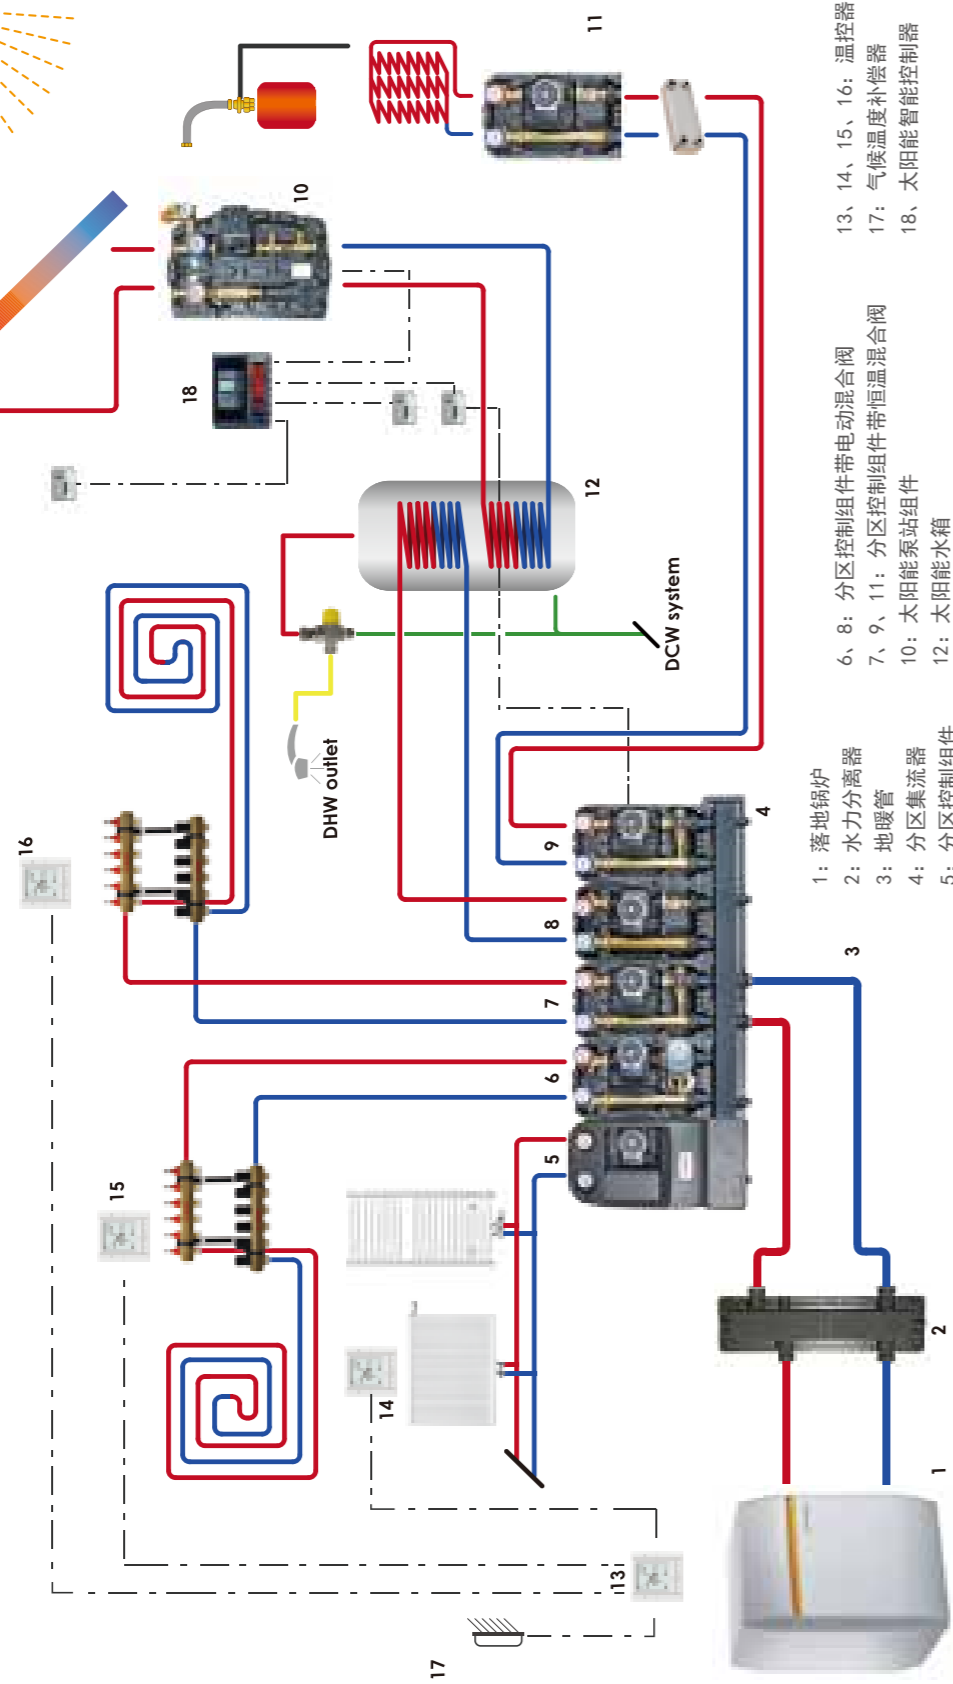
1: 落地锅炉
2: 水力分离器
3: 地暖管
4: 分区集流器
5: 分区控制组件

6、8: 分区控制组件带电动混合阀
7、9、11: 分区控制组件带恒温混合阀
10: 太阳能泵站组件
12: 太阳能水箱

13、14、15、16: 温控器
17: 气候温度补偿器
18、太阳能智能控制器

11
10
18
12
DCW system
DHW outlet
16
9
8
7
6
5
4
3
15
14
2
1
13
17